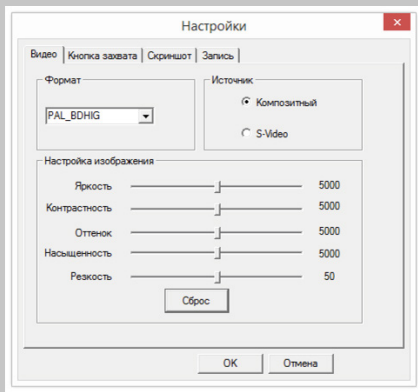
Настройки

Видео | Кнопка захвата | Скриншот | Запись

Формат
PAL_BDHIG

Источник
Композитный
S-Video

Настройка изображения
Яркость 5000
Контрастность 5000
Оттенок 5000
Насыщенность 5000
Резкость 50
Сброс

OK
Отмена